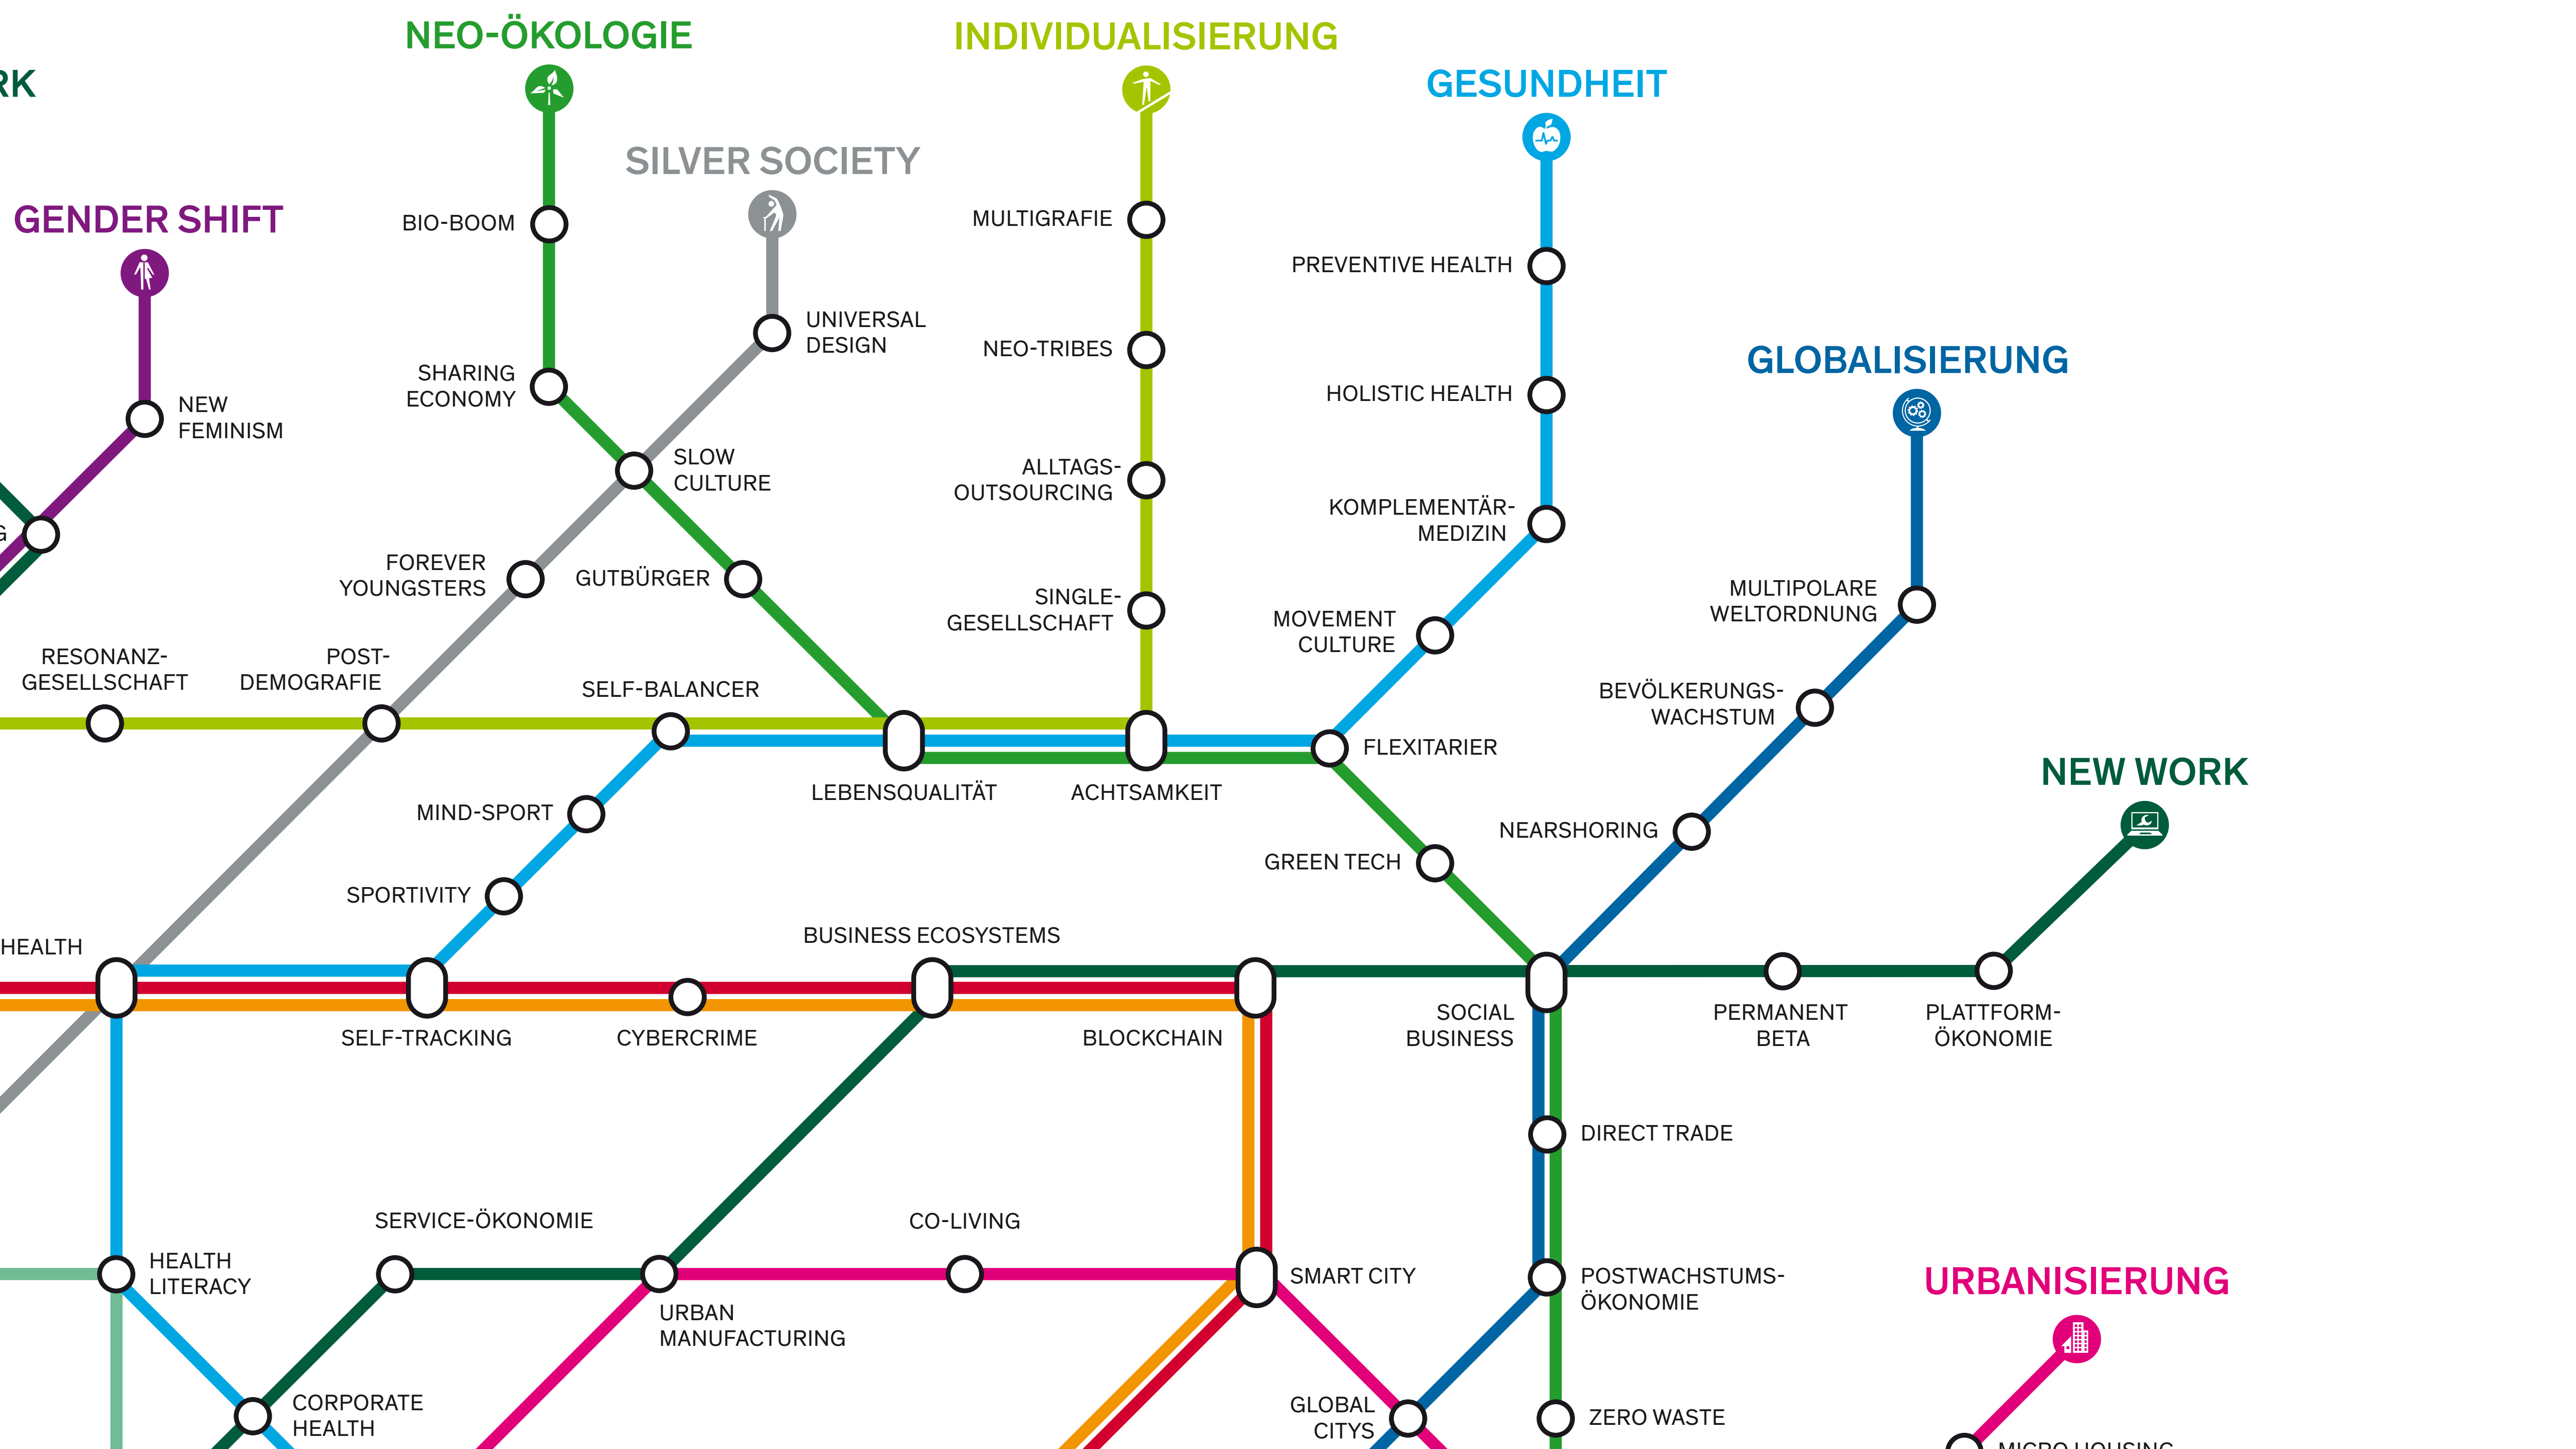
RK

NEO-ÖKOLOGIE

INDIVIDUALISIERUNG

GESUNDHEIT

SILVER SOCIETY

GENDER SHIFT

BIO-BOOM

MULTIGRAFIE

PREVENTIVE HEALTH

UNIVERSAL DESIGN

NEO-TRIBES

SHARING ECONOMY

NEW FEMINISM

HOLISTIC HEALTH

GLOBALISIERUNG

SLOW CULTURE

ALLTAGS-OUTSOURCING

KOMPLEMENTÄR-MEDIZIN

FOREVER YOUNGSTERS

GUTBÜRGER

SINGLE-GESELLSCHAFT

MULTIPOLARE WELTORDNUNG

MOVEMENT CULTURE

RESONANZ-GESELLSCHAFT

POST-DEMOGRAFIE

SELF-BALANCER

BEVÖLKERUNGS-WACHSTUM

FLEXITARIER

LEBENSQUALITÄT

ACHTSAMKEIT

NEW WORK

MIND-SPORT

NEARSHORING

GREEN TECH

SPORTIVITY

HEALTH

BUSINESS ECOSYSTEMS

SELF-TRACKING

CYBERCRIME

BLOCKCHAIN

SOCIAL BUSINESS

PERMANENT BETA

PLATTFORM-ÖKONOMIE

DIRECT TRADE

SERVICE-ÖKONOMIE

CO-LIVING

HEALTH LITERACY

SMART CITY

POSTWACHSTUMS-ÖKONOMIE

URBANISIERUNG

URBAN MANUFACTURING

CORPORATE HEALTH

GLOBAL CITYS

ZERO WASTE

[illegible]